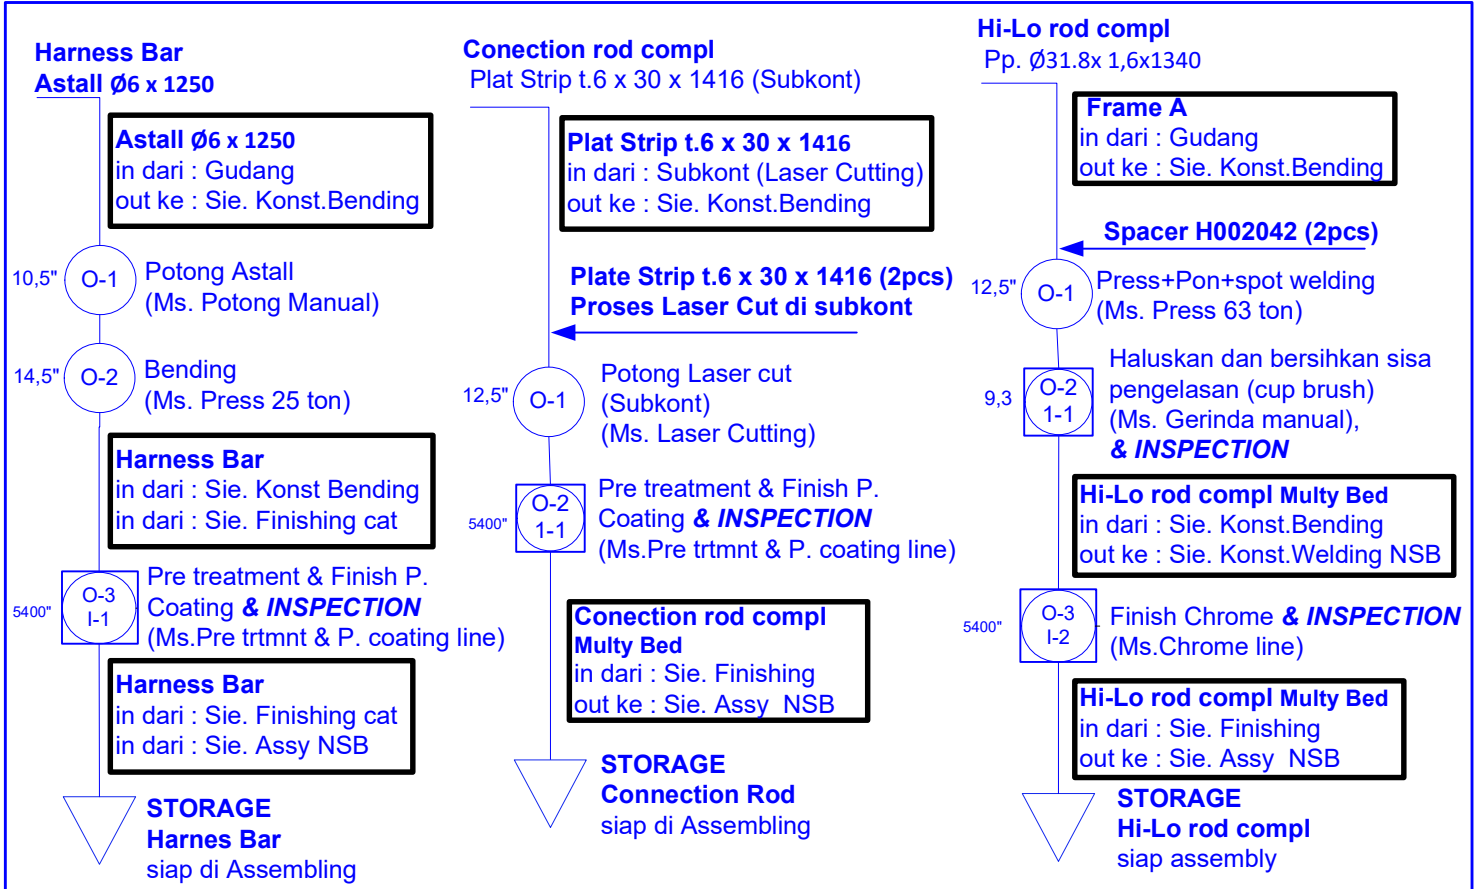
Harness Bar
Astall Ø6 x 1250

Astall Ø6 x 1250
in dari : Gudang
out ke : Sie. Konst.Bending

10,5" O-1 Potong Astall
(Ms. Potong Manual)

14,5" O-2 Bending
(Ms. Press 25 ton)

Harness Bar
in dari : Sie. Konst Bending
in dari : Sie. Finishing cat

5400" O-3 I-1 Pre treatment & Finish P. Coating & INSPECTION
(Ms.Pre trtmnt & P. coating line)

Harness Bar
in dari : Sie. Finishing cat
in dari : Sie. Assy NSB

STORAGE
Harnes Bar
siap di Assembling

Conection rod compl
Plat Strip t.6 x 30 x 1416 (Subkont)

Plat Strip t.6 x 30 x 1416
in dari : Subkont (Laser Cutting)
out ke : Sie. Konst.Bending

Plate Strip t.6 x 30 x 1416 (2pcs)
Proses Laser Cut di subkont

12,5" O-1 Potong Laser cut
(Subkont)
(Ms. Laser Cutting)

5400" O-2 1-1 Pre treatment & Finish P. Coating & INSPECTION
(Ms.Pre trtmnt & P. coating line)

Conection rod compl
Multy Bed
in dari : Sie. Finishing
out ke : Sie. Assy NSB

STORAGE
Connection Rod
siap di Assembling

Hi-Lo rod compl
Pp. Ø31.8x 1,6x1340

Frame A
in dari : Gudang
out ke : Sie. Konst.Bending

Spacer H002042 (2pcs)

12,5" O-1 Press+Pon+spot welding
(Ms. Press 63 ton)

9,3 O-2 1-1 Haluskan dan bersihkan sisa pengelasan (cup brush)
(Ms. Gerinda manual),
& INSPECTION

Hi-Lo rod compl Multy Bed
in dari : Sie. Konst.Bending
out ke : Sie. Konst.Welding NSB

5400" O-3 I-2 Finish Chrome & INSPECTION
(Ms.Chrome line)

Hi-Lo rod compl Multy Bed
in dari : Sie. Finishing
out ke : Sie. Assy NSB

STORAGE
Hi-Lo rod compl
siap assembly